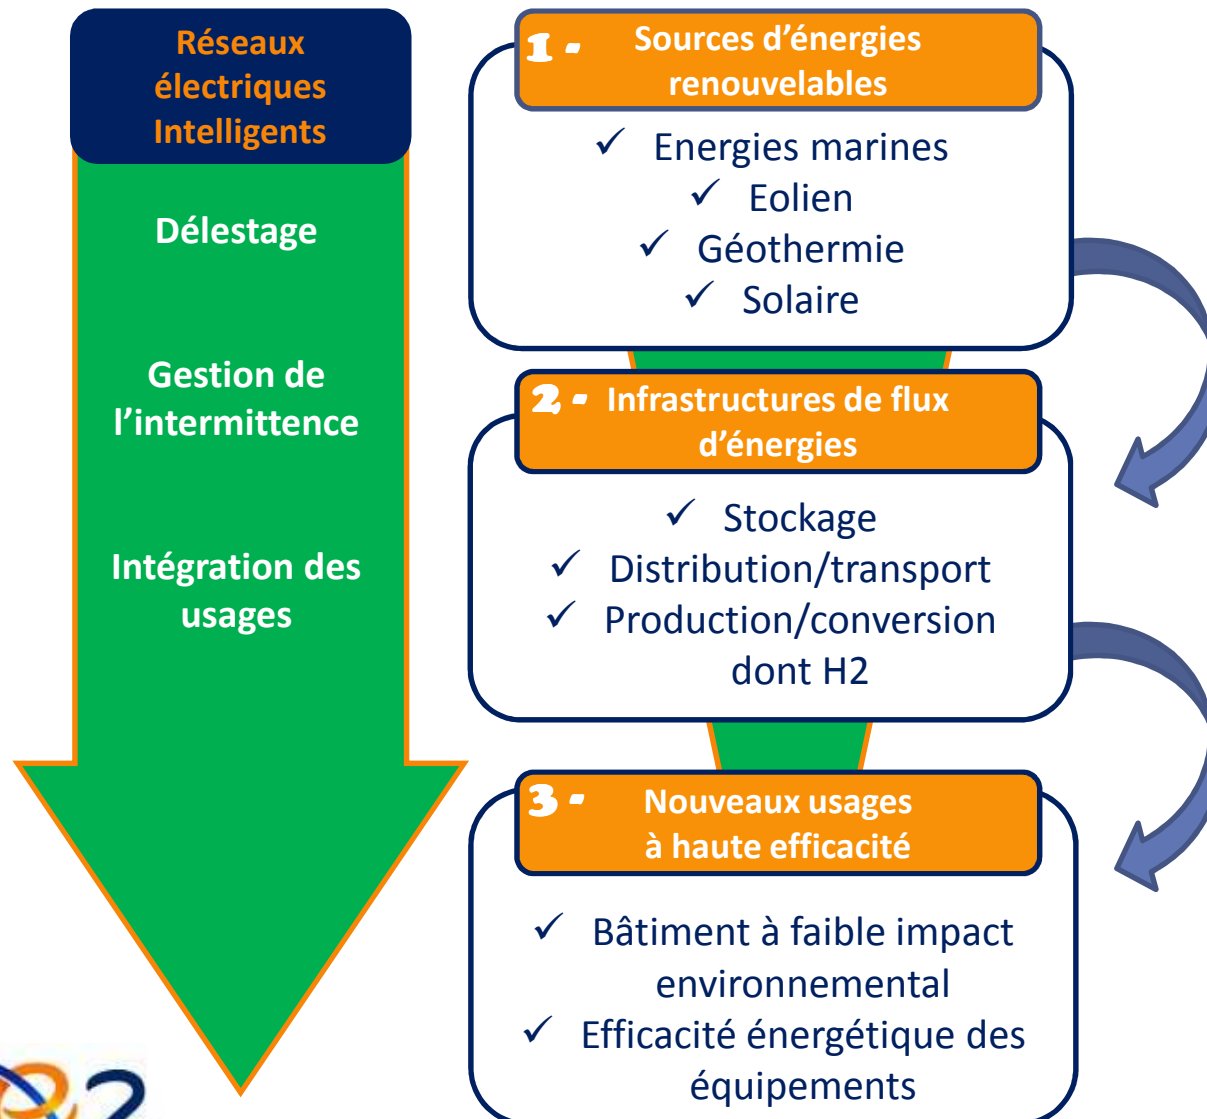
Réseaux électriques Intelligents

Délestage

Gestion de l'intermittence

Intégration des usages

1 - Sources d'énergies renouvelables

✓ Energies marines
✓ Eolien
✓ Géothermie
✓ Solaire

2 - Infrastructures de flux d'énergies

✓ Stockage
✓ Distribution/transport
✓ Production/conversion dont H2

3 - Nouveaux usages à haute efficacité

✓ Bâtiment à faible impact environnemental
✓ Efficacité énergétique des équipements